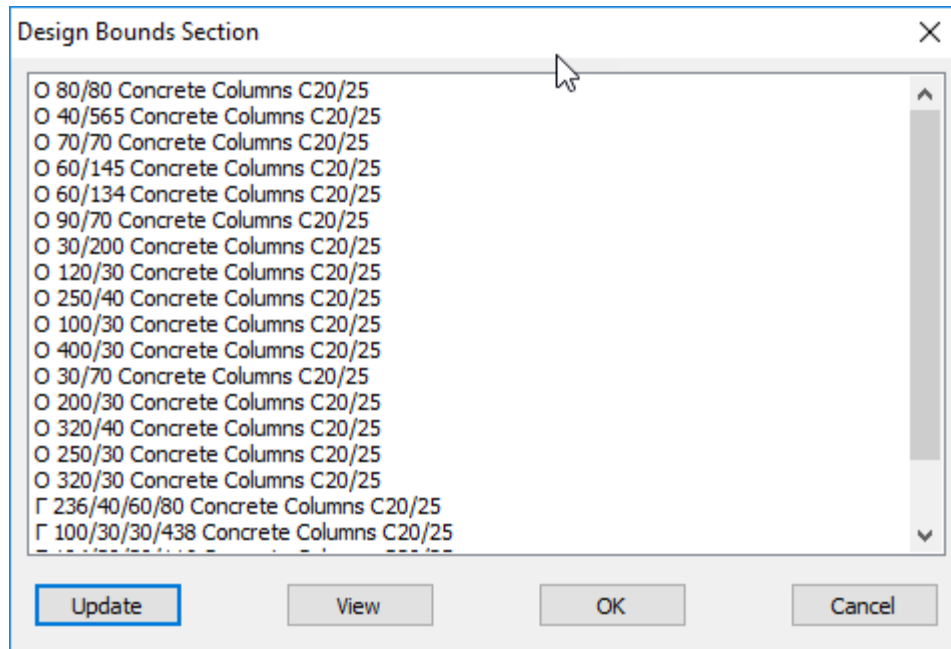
Design Bounds Section

O 80/80 Concrete Columns C20/25
O 40/565 Concrete Columns C20/25
O 70/70 Concrete Columns C20/25
O 60/145 Concrete Columns C20/25
O 60/134 Concrete Columns C20/25
O 90/70 Concrete Columns C20/25
O 30/200 Concrete Columns C20/25
O 120/30 Concrete Columns C20/25
O 250/40 Concrete Columns C20/25
O 100/30 Concrete Columns C20/25
O 400/30 Concrete Columns C20/25
O 30/70 Concrete Columns C20/25
O 200/30 Concrete Columns C20/25
O 320/40 Concrete Columns C20/25
O 250/30 Concrete Columns C20/25
O 320/30 Concrete Columns C20/25
Γ 236/40/60/80 Concrete Columns C20/25
Γ 100/30/30/438 Concrete Columns C20/25
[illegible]

Update
View
OK
Cancel